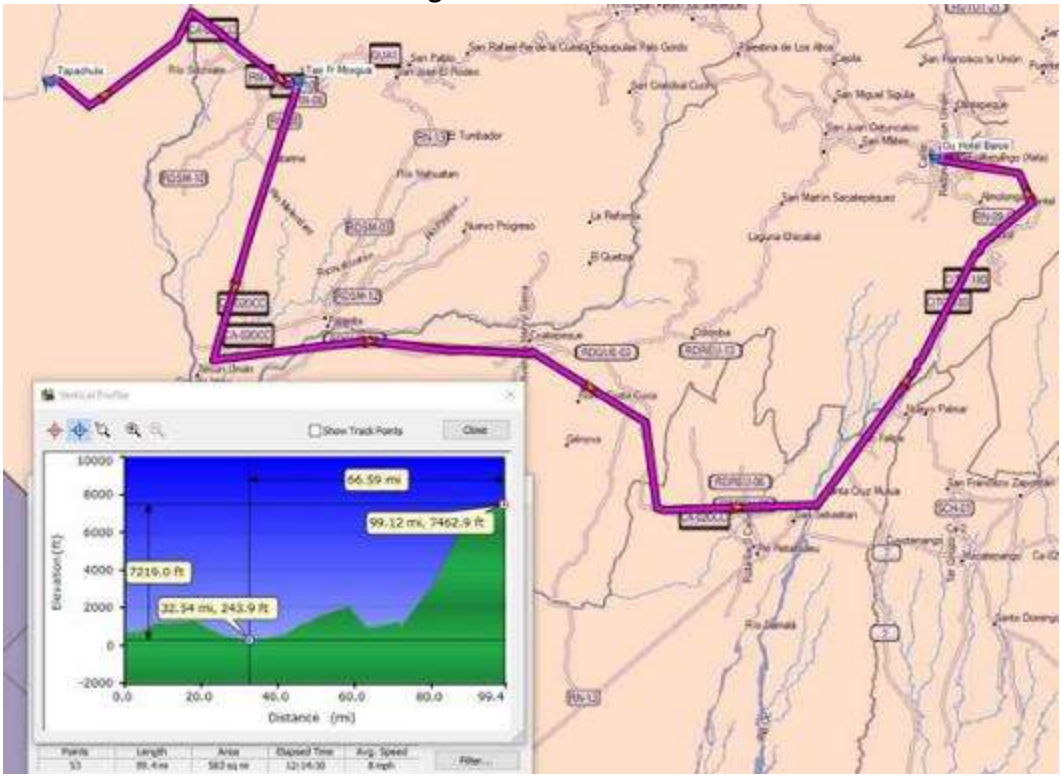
Tapachula
Rio Suchiate
San Pablo
San Jose El Rodeo
San Rafael Pie de la Cuesta
Esquipulas Palo Gordo
Palestina de Los Altos
Cajola
San Francisco la Unión
San Cristóbal Cucho
San Miguel Sigüila
Olintepeque
San Juan Ostuncalco
San Mateo
Du Hotel Barco
El Tumbador
Rio Nahualate
Nuevo Progreso
La Reforma
El Quetzal
San Martín Sacatepéquez
Laguna Chicabal
Almolonga
Coatepeque
Colomba
Flores Costa Cuca
Génova
Nuevo Palmar
Santa Cruz Muluá
San Sebastián
San Francisco Zapotitlán
Cuyotenango
Mazatenango
Rio Samalá
Santo Domingo
Retalhuleu
Vertical Profile
Show Track Points
Close
10000
8000
6000
4000
2000
0
-2000
Elevation (ft)
66.59 mi
99.12 mi, 7462.9 ft
7219.0 ft
32.54 mi, 243.9 ft
0.0
20.0
40.0
60.0
80.0
99.4
Distance (mi)
| Points | Length | Area | Elapsed Time | Avg. Speed |
|---|---|---|---|---|
| 53 | 99.4 mi | 583 sq mi | 12:16:30 | 8 mph |
Filter...